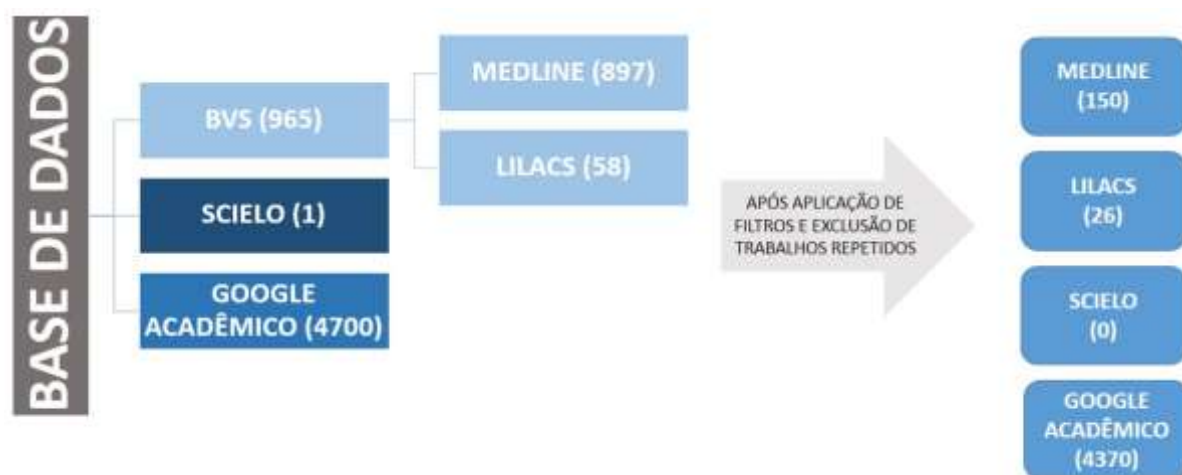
BASE DE DADOS

BVS (965)

MEDLINE (897)

LILACS (58)

SCIELO (1)

GOOGLE ACADÊMICO (4700)

APÓS APLICAÇÃO DE FILTROS E EXCLUSÃO DE TRABALHOS REPETIDOS

MEDLINE (150)

LILACS (26)

SCIELO (0)

GOOGLE ACADÊMICO (4370)